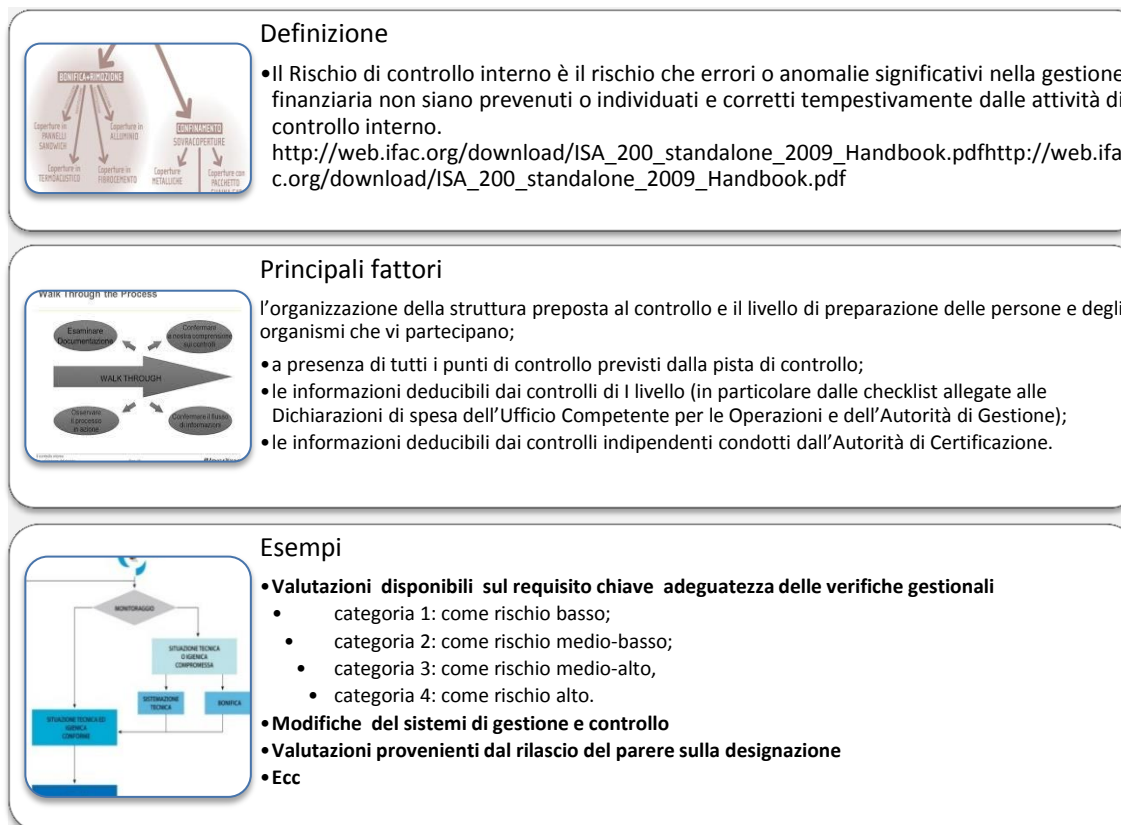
BONIFICA + RIMOZIONE

CONFINAMENTO

SOVRACOPERTURE

Coperture in PANNELLI SANDWICH

Coperture in ALLUMINIO

Coperture in TERMOACUSTICO

Coperture in FIBROCEMENTO

Coperture METALLICHE

Coperture con PACCHETTO

Definizione

•Il Rischio di controllo interno è il rischio che errori o anomalie significativi nella gestione finanziaria non siano prevenuti o individuati e corretti tempestivamente dalle attività di controllo interno.

http://web.ifac.org/download/ISA_200_standalone_2009_Handbook.pdfhttp://web.ifac.org/download/ISA_200_standalone_2009_Handbook.pdf

Walk Through the Process

Esaminare Documentazione

Confermare la nostra comprensione sui controlli

WALK THROUGH

Osservare il processo in azione

Confermare il flusso di informazioni

Principali fattori

l'organizzazione della struttura preposta al controllo e il livello di preparazione delle persone e degli organismi che vi partecipano;

•a presenza di tutti i punti di controllo previsti dalla pista di controllo;

•le informazioni deducibili dai controlli di I livello (in particolare dalle checklist allegate alle Dichiarazioni di spesa dell'Ufficio Competente per le Operazioni e dell'Autorità di Gestione);

•le informazioni deducibili dai controlli indipendenti condotti dall'Autorità di Certificazione.

MONITORAGGIO

SITUAZIONE TECNICA O IGIENICA COMPROMESSA

SISTEMAZIONE TECNICA

BONIFICA

SITUAZIONE TECNICA ED IGIENICA CONFORME

Esempi

•Valutazioni disponibili sul requisito chiave adeguatezza delle verifiche gestionali

• categoria 1: come rischio basso;

• categoria 2: come rischio medio-basso;

• categoria 3: come rischio medio-alto,

• categoria 4: come rischio alto.

•Modifiche del sistemi di gestione e controllo

•Valutazioni provenienti dal rilascio del parere sulla designazione

•Ecc